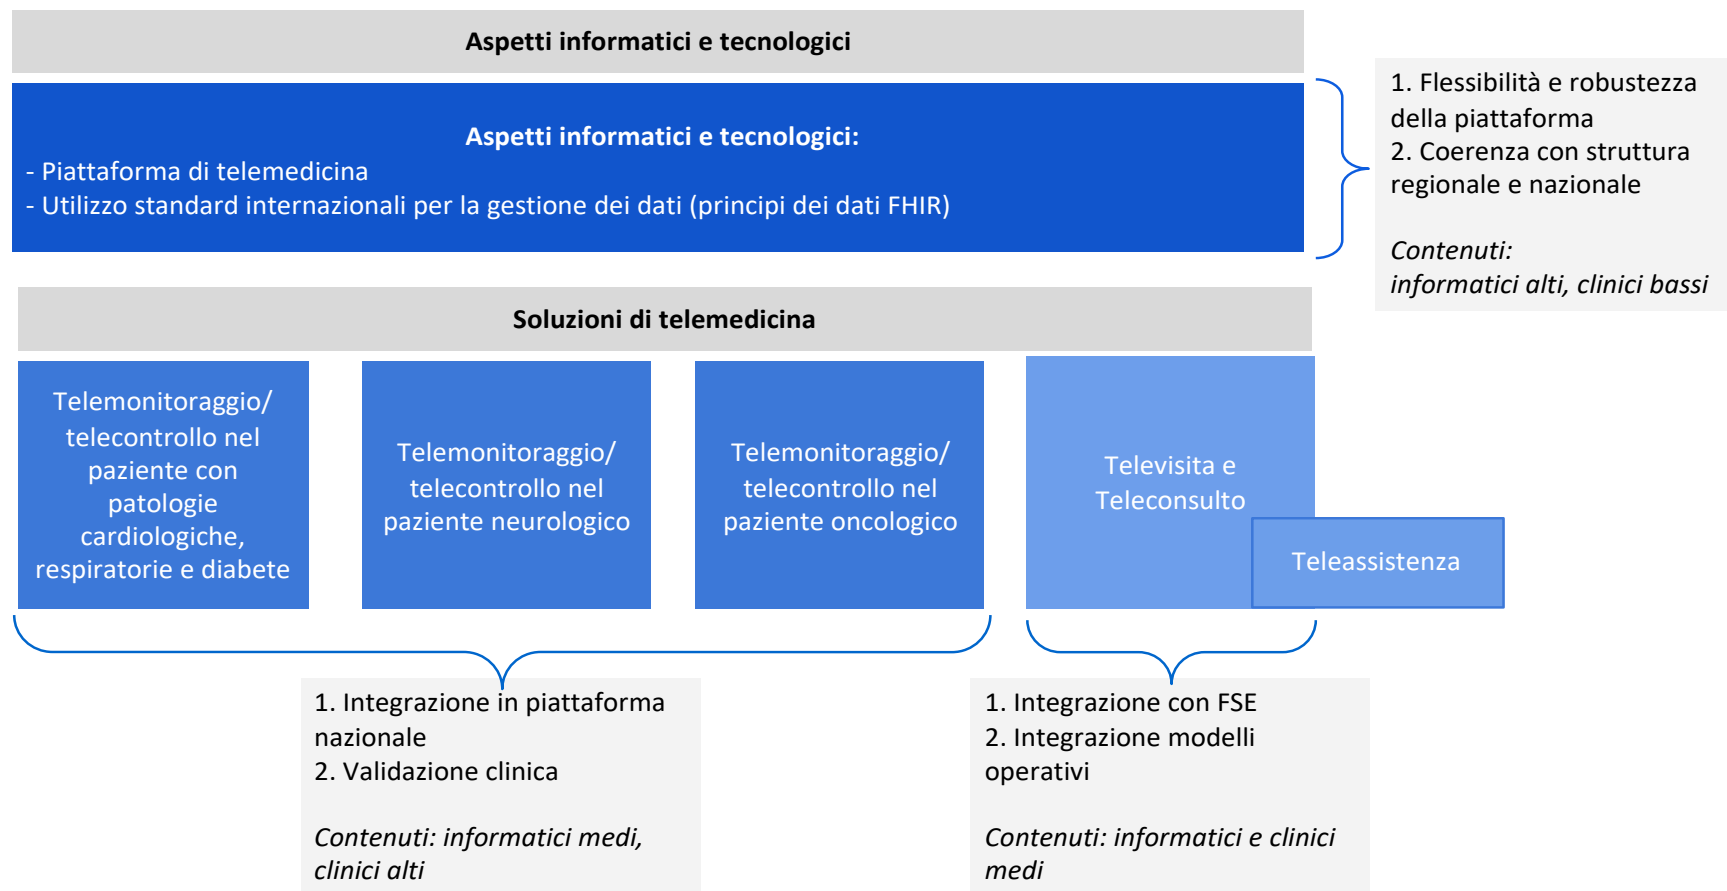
Aspetti informatici e tecnologici

Aspetti informatici e tecnologici:
- Piattaforma di telemedicina
- Utilizzo standard internazionali per la gestione dei dati (principi dei dati FHIR)

1. Flessibilità e robustezza della piattaforma
2. Coerenza con struttura regionale e nazionale

*Contenuti: informatici alti, clinici bassi*

Soluzioni di telemedicina

Telemonitoraggio/ telecontrollo nel paziente con patologie cardiologiche, respiratorie e diabete

Telemonitoraggio/ telecontrollo nel paziente neurologico

Telemonitoraggio/ telecontrollo nel paziente oncologico

Televisita e Teleconsulto

Teleassistenza

1. Integrazione in piattaforma nazionale
2. Validazione clinica

*Contenuti: informatici medi, clinici alti*

1. Integrazione con FSE
2. Integrazione modelli operativi

*Contenuti: informatici e clinici medi*